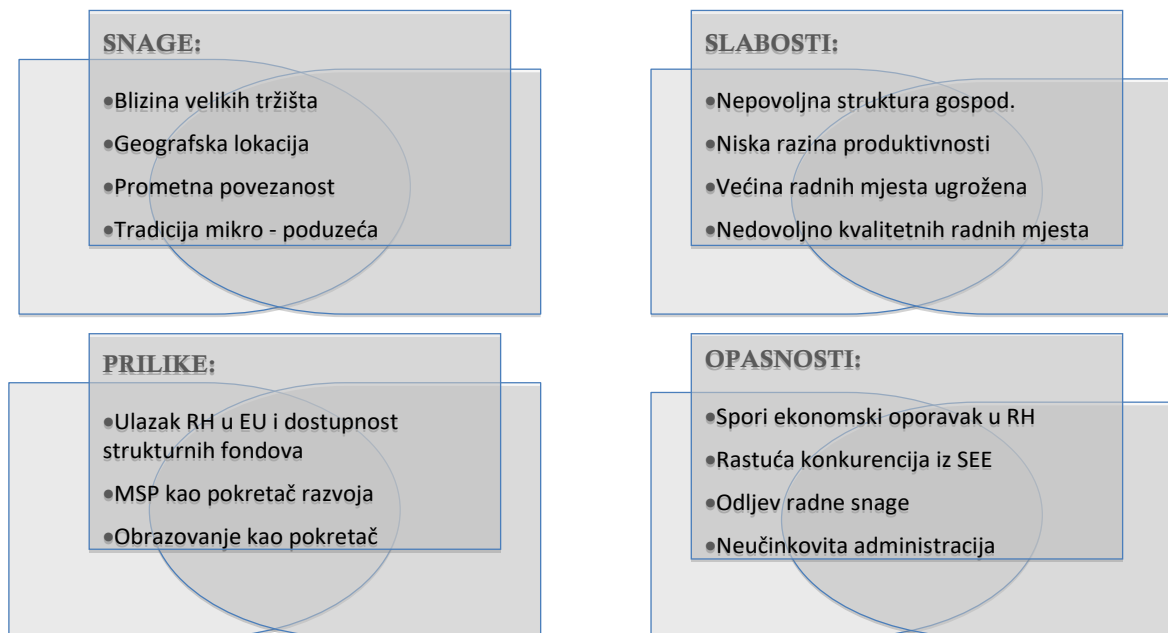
SNAGE:

•Blizina velikih tržišta
•Geografska lokacija
•Prometna povezanost
•Tradicija mikro - poduzeća

SLABOSTI:

•Nepovoljna struktura gospod.
•Niska razina produktivnosti
•Većina radnih mjesta ugrožena
•Nedovoljno kvalitetnih radnih mjesta

PRILIKE:

•Ulazak RH u EU i dostupnost strukturnih fondova
•MSP kao pokretač razvoja
•Obrazovanje kao pokretač

OPASNOSTI:

•Spori ekonomski oporavak u RH
•Rastuća konkurencija iz SEE
•Odljev radne snage
•Neučinkovita administracija